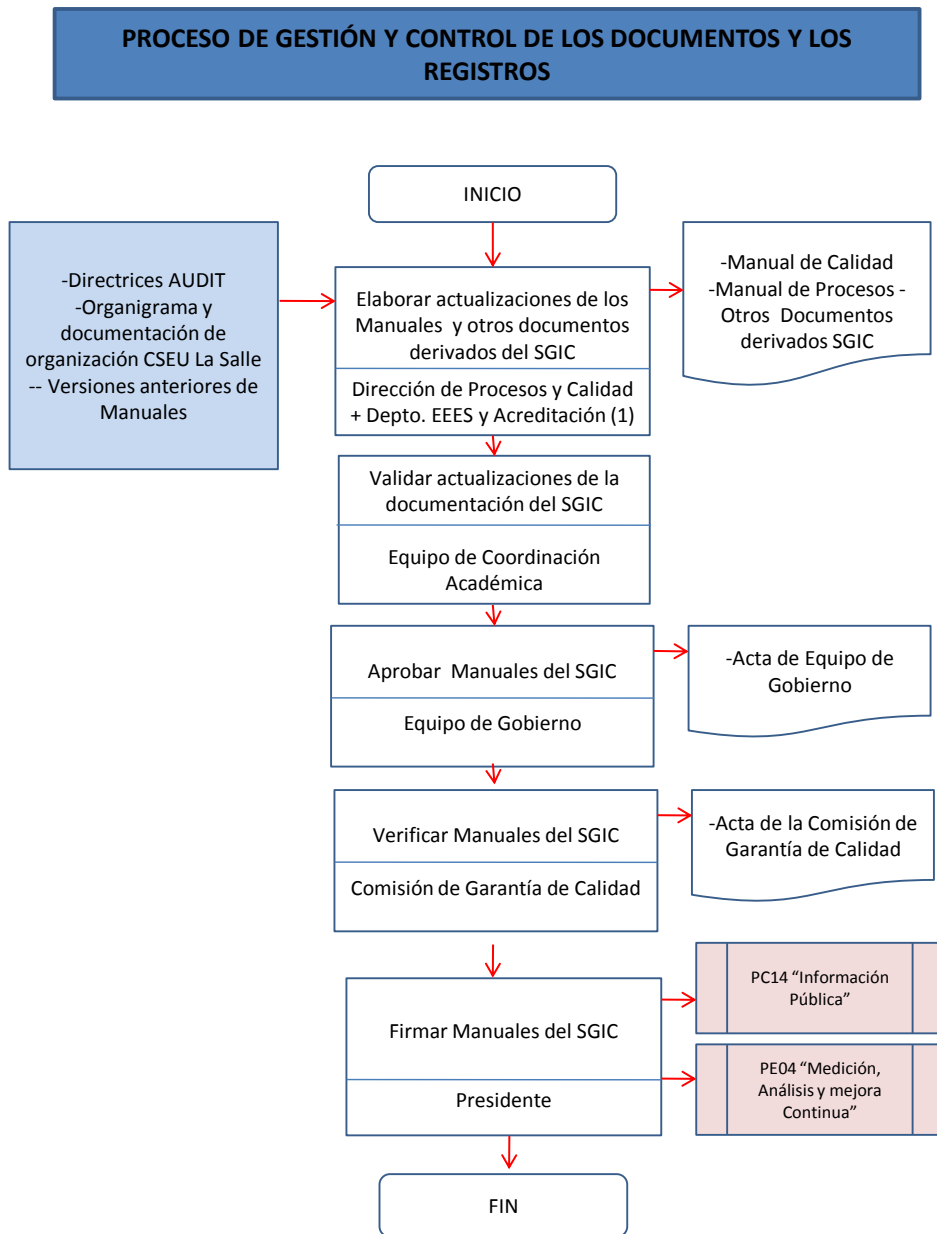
PROCESO DE GESTIÓN Y CONTROL DE LOS DOCUMENTOS Y LOS REGISTROS

INICIO

-Directrices AUDIT
-Organigrama y documentación de organización CSEU La Salle
-- Versiones anteriores de Manuales

Elaborar actualizaciones de los Manuales y otros documentos derivados del SGIC

Dirección de Procesos y Calidad + Depto. EEES y Acreditación (1)

-Manual de Calidad
-Manual de Procesos -
Otros Documentos derivados SGIC

Validar actualizaciones de la documentación del SGIC

Equipo de Coordinación Académica

Aprobar Manuales del SGIC

Equipo de Gobierno

-Acta de Equipo de Gobierno

Verificar Manuales del SGIC

Comisión de Garantía de Calidad

-Acta de la Comisión de Garantía de Calidad

Firmar Manuales del SGIC

Presidente

PC14 “Información Pública”

PE04 “Medición, Análisis y mejora Continua”

FIN